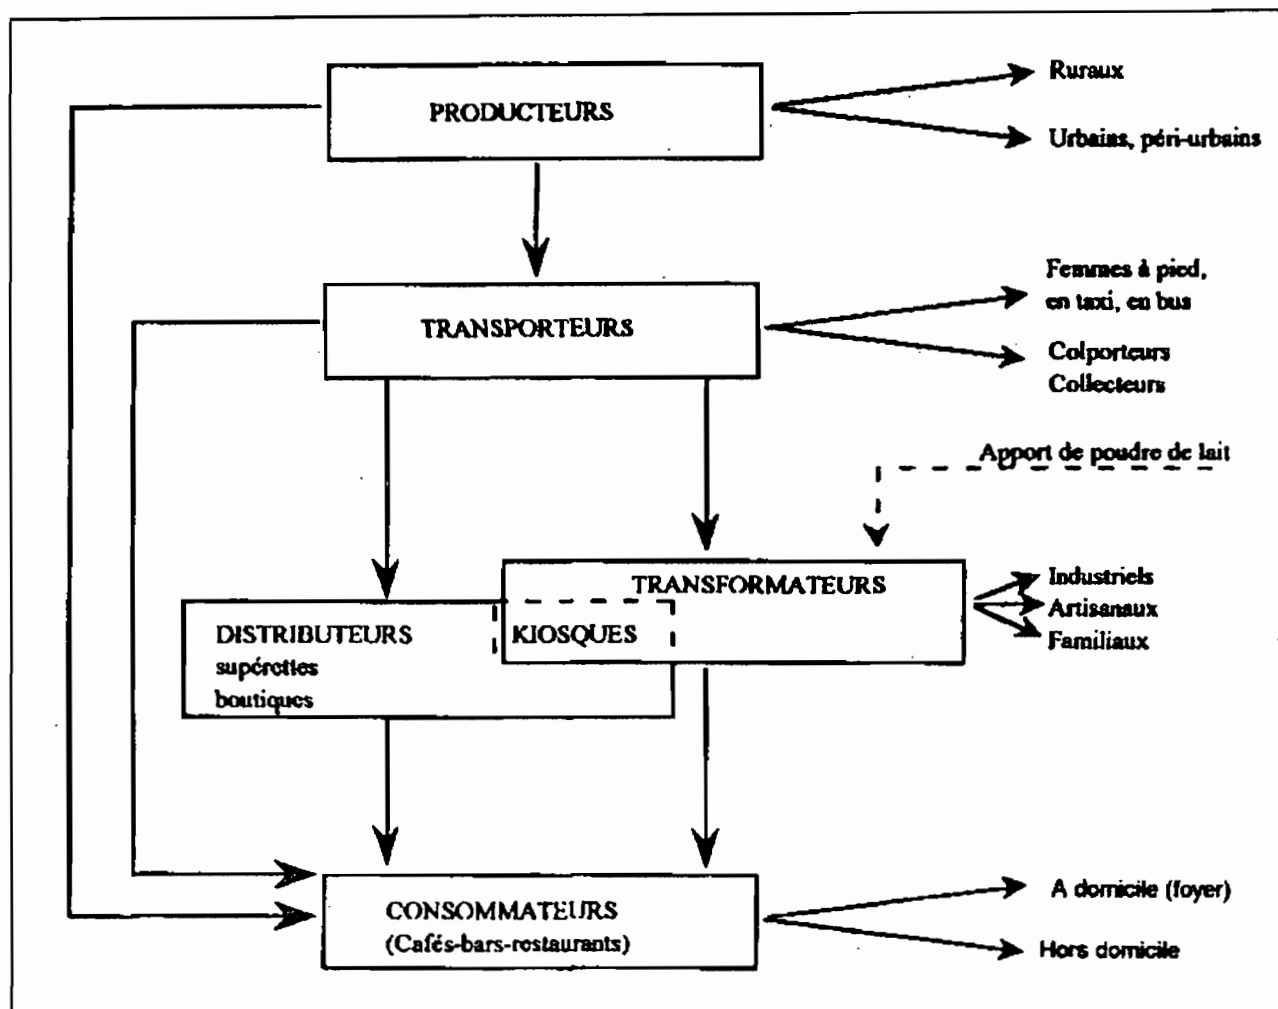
PRODUCTEURS

Ruraux

Urbains, péri-urbains

TRANSPORTEURS

Femmes à pied, en taxi, en bus

Colporteurs
Collecteurs

Apport de poudre de lait

TRANSFORMATEURS

Industriels
Artisanaux
Familiaux

DISTRIBUTEURS
supérettes
boutiques

KIOSQUES

CONSOMMATEURS
(Cafés-bars-restaurants)

A domicile (foyer)

Hors domicile